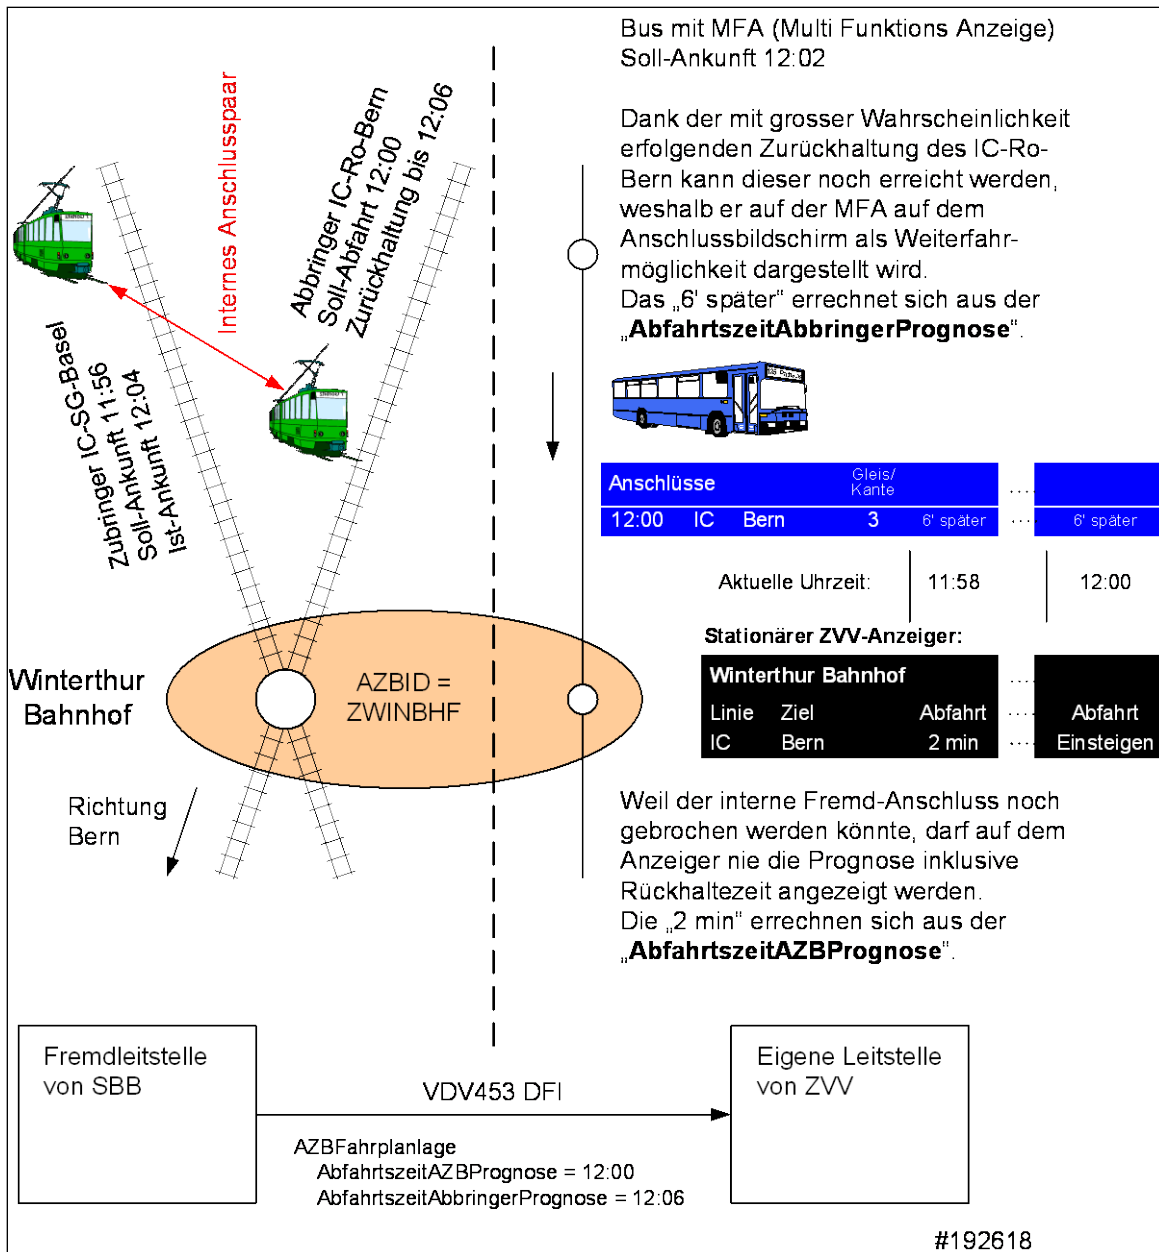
Internes Anschlusspaar

Abbringer IC-Ro-Bern
Soll-Abfahrt 12:00
Zurückhaltung bis 12:06

Zubringer IC-SG-Basel
Soll-Ankunft 11:56
Ist-Ankunft 12:04

Winterthur Bahnhof

AZBID = ZWINBHF

Richtung Bern

Bus mit MFA (Multi Funktions Anzeige)
Soll-Ankunft 12:02

Dank der mit grosser Wahrscheinlichkeit erfolgenden Zurückhaltung des IC-Ro-Bern kann dieser noch erreicht werden, weshalb er auf der MFA auf dem Anschlussbildschirm als Weiterfahrmöglichkeit dargestellt wird.
Das „6' später" errechnet sich aus der „**AbfahrtszeitAbbringerPrognose**".

| Anschlüsse | | | Gleis/ Kante | | ... | |
|---|---|---|---|---|---|---|
| 12:00 | IC | Bern | 3 | 6' später | ... | 6' später |

Aktuelle Uhrzeit: 11:58 12:00

Stationärer ZVV-Anzeiger:

| Winterthur Bahnhof | | | ... | |
|---|---|---|---|---|
| Linie | Ziel | Abfahrt | ... | Abfahrt |
| IC | Bern | 2 min | ... | Einsteigen |

Weil der interne Fremd-Anschluss noch gebrochen werden könnte, darf auf dem Anzeiger nie die Prognose inklusive Rückhaltezeit angezeigt werden.
Die „2 min" errechnen sich aus der „**AbfahrtszeitAZBPrognose**".

Fremdleitstelle von SBB

VDV453 DFI

Eigene Leitstelle von ZVV

AZBFahrplanlage
AbfahrtszeitAZBPrognose = 12:00
AbfahrtszeitAbbringerPrognose = 12:06

#192618